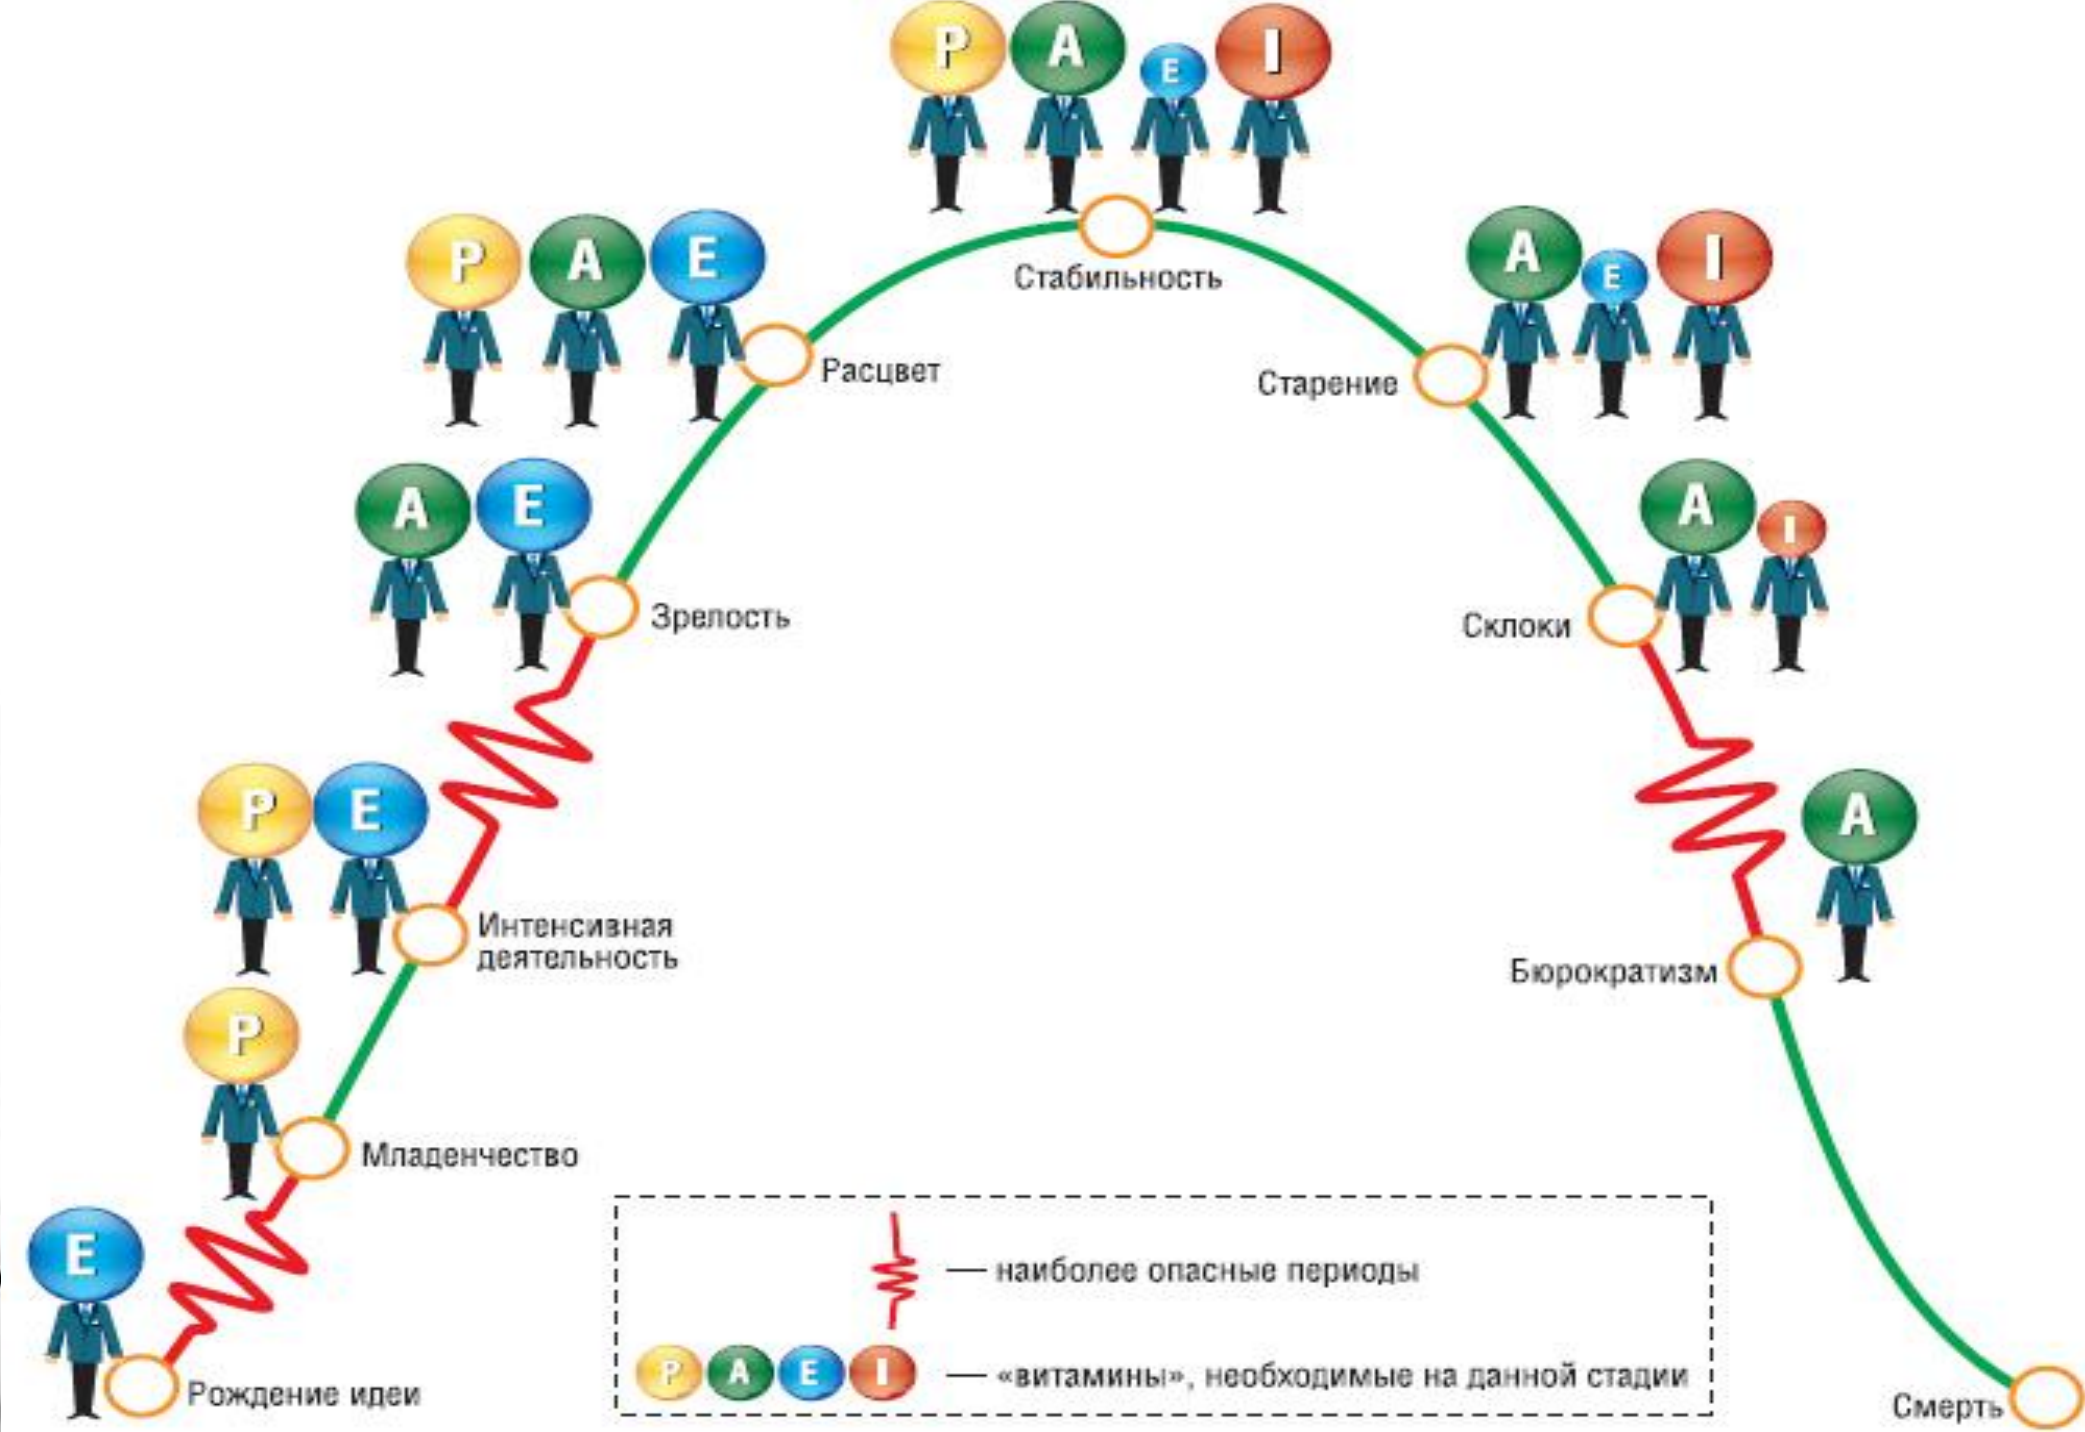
P A E I

Стабильность

P A E

Расцвет

A E I

Старение

A E

Зрелость

A I

Склоки

P E

Интенсивная деятельность

A

Бюрократизм

P

Младенчество

E

Рождение идеи

— наиболее опасные периоды

P A E I — «витамины», необходимые на данной стадии

Смерть